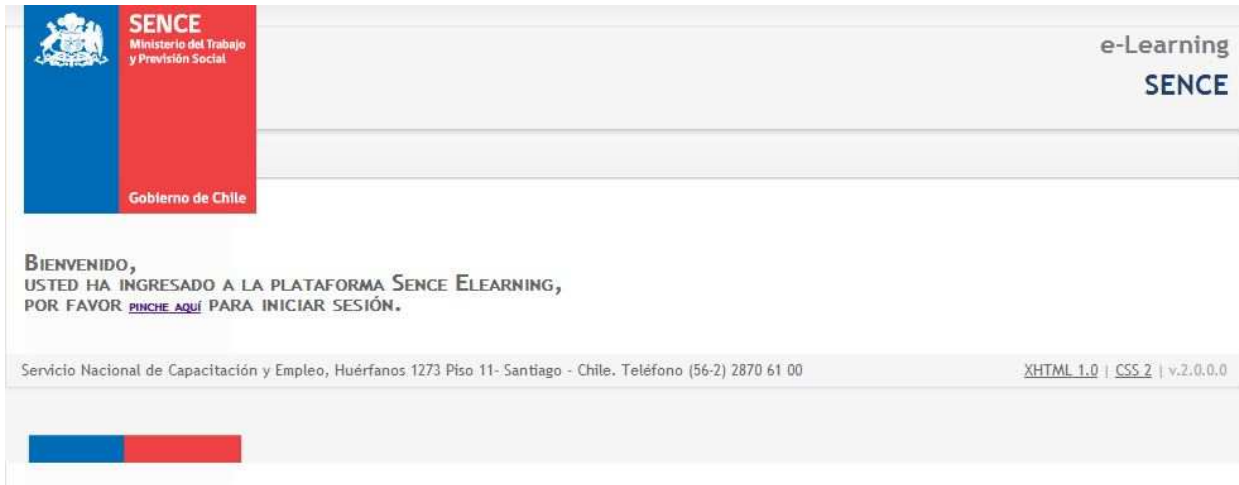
SENCE
Ministerio del Trabajo y Previsión Social

Gobierno de Chile

e-Learning
SENCE

Bienvenido,
usted ha ingresado a la plataforma Sence Elearning,
por favor pinche aquí para iniciar sesión.

Servicio Nacional de Capacitación y Empleo, Huérfanos 1273 Piso 11- Santiago - Chile. Teléfono (56-2) 2870 61 00

XHTML 1.0 | CSS 2 | v.2.0.0.0